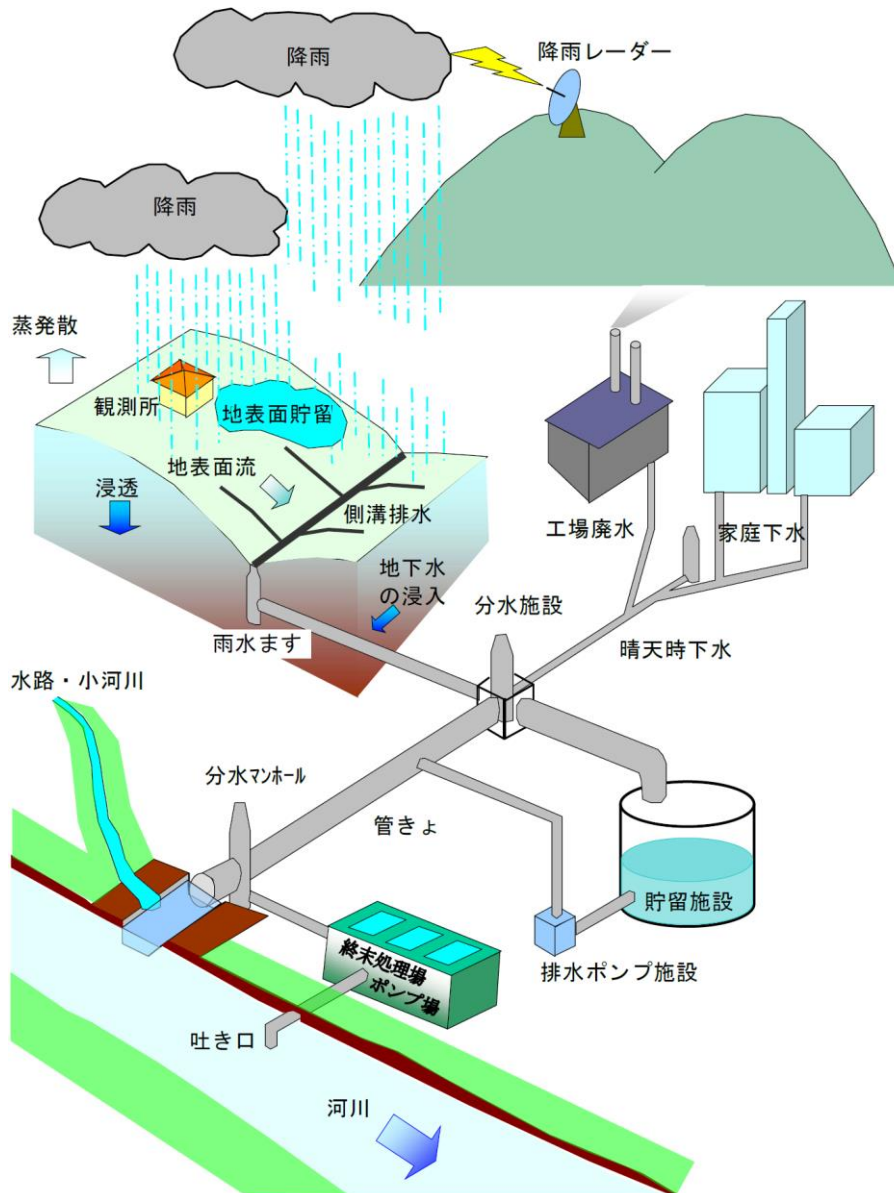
降雨

降雨レーダー

降雨

蒸発散

観測所

地表面貯留

地表面流

浸透

側溝排水

工場廃水

家庭下水

地下水の浸入

分水施設

雨水ます

晴天時下水

水路・小河川

分水マンホール

管きょ

貯留施設

終末処理場
ポンプ場

排水ポンプ施設

吐き口

河川